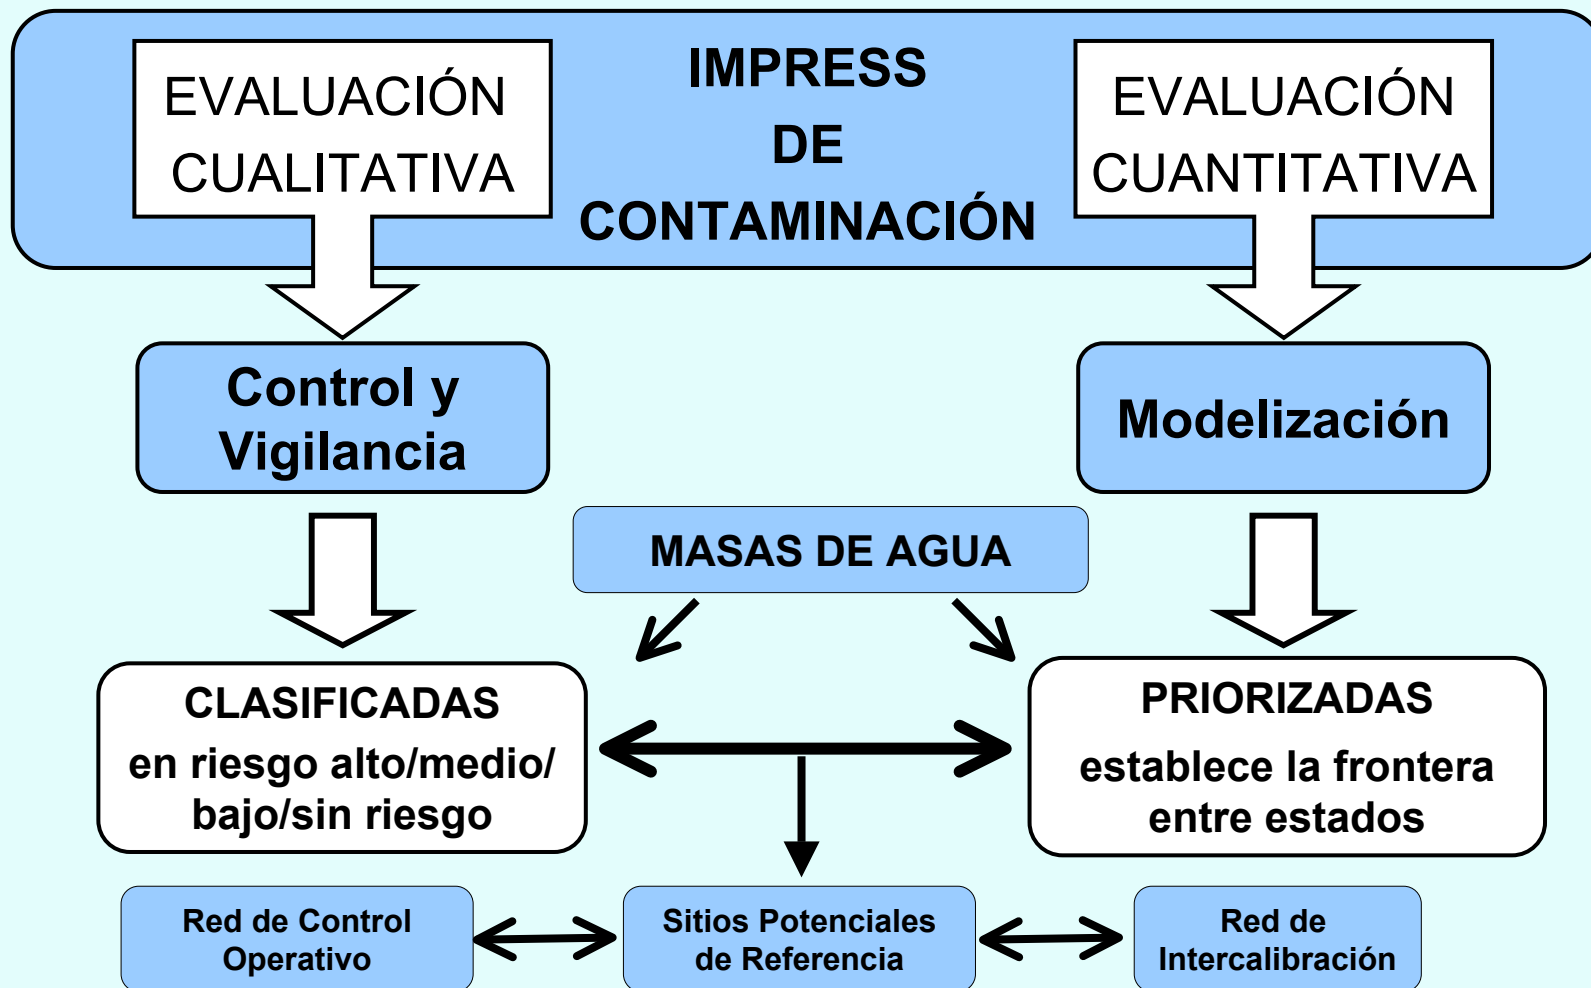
EVALUACIÓN CUALITATIVA

IMPRESS DE CONTAMINACIÓN

EVALUACIÓN CUANTITATIVA

Control y Vigilancia

Modelización

MASAS DE AGUA

CLASIFICADAS
en riesgo alto/medio/ bajo/sin riesgo

PRIORIZADAS
establece la frontera entre estados

Red de Control Operativo

Sitios Potenciales de Referencia

Red de Intercalibración